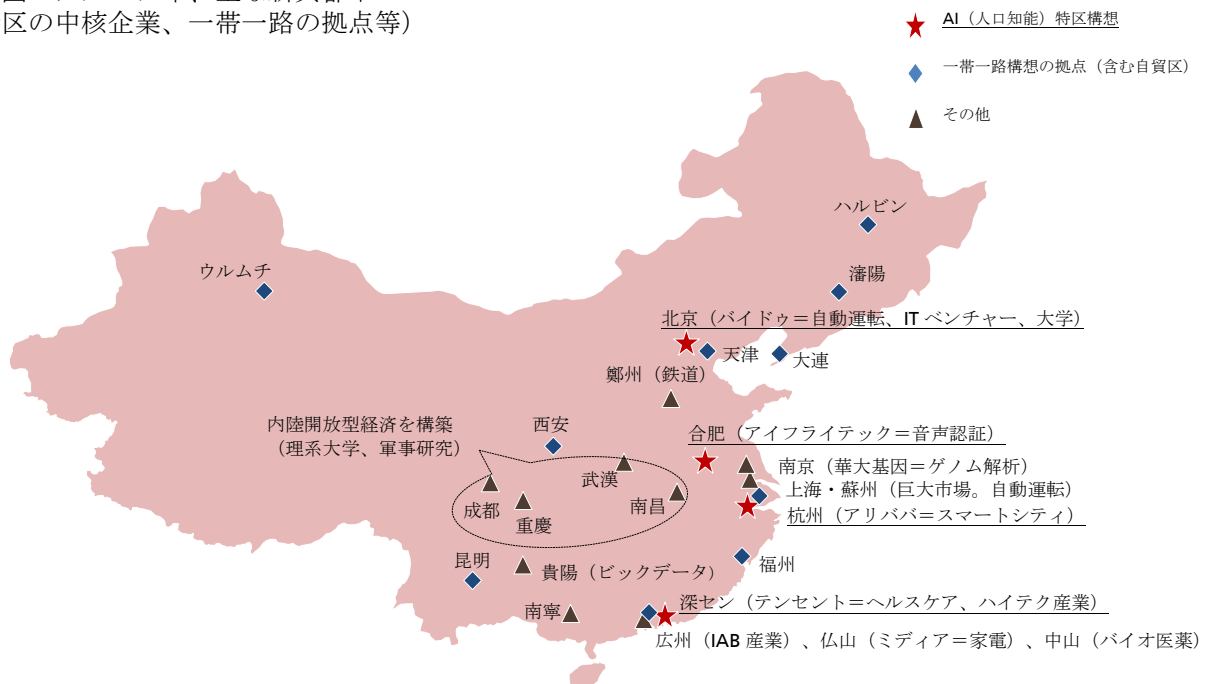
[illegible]
区の中核企業、一帯一路の拠点等）

AI（人口知能）特区構想
一帯一路構想の拠点（含む自貿区）
その他

ハルビン
ウルムチ
瀋陽
北京（バイドゥ＝自動運転、IT ベンチャー、大学）
天津
大連
鄭州（鉄道）
内陸開放型経済を構築
（理系大学、軍事研究）
西安
合肥（アイフライテック＝音声認証）
武漢
南京（華大基因＝ゲノム解析）
上海・蘇州（巨大市場。自動運転）
成都
南昌
重慶
杭州（アリババ＝スマートシティ）
福州
昆明
貴陽（ビックデータ）
深セン（テンセント＝ヘルスケア、ハイテク産業）
南寧
広州（IAB 産業）、仏山（ミディア＝家電）、中山（バイオ医薬）